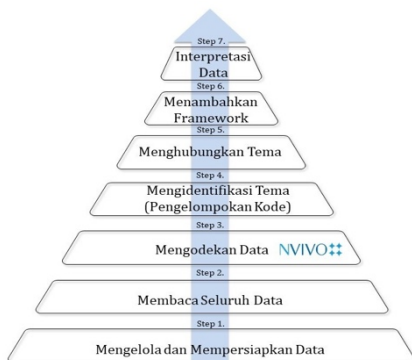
Step 7.
Interpretasi Data
Step 6.
Menambahkan Framework
Step 5.
Menghubungkan Tema
Step 4.
Mengidentifikasi Tema (Pengelompokan Kode)
Step 3.
Mengodekan Data NVIVO
Step 2.
Membaca Seluruh Data
Step 1.
Mengelola dan Mempersiapkan Data